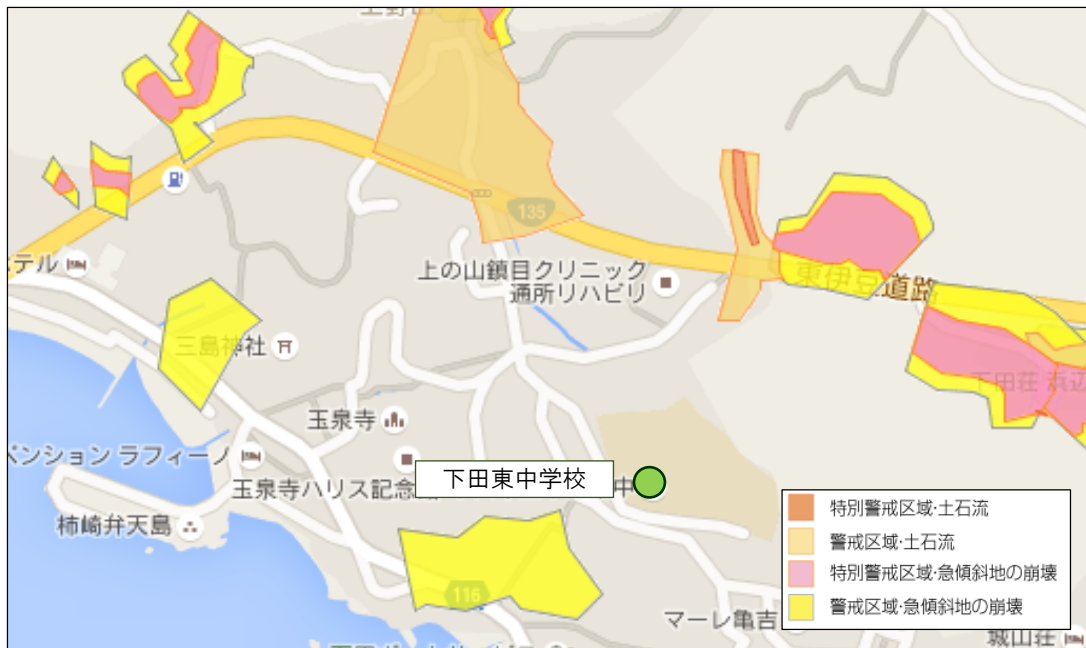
テル

上の山鎮目クリニック
通所リハビリ

135

東伊豆道路

三島神社

下田荘 浜辺

玉泉寺

ペンション ラフィーノ

下田東中学校

玉泉寺ハリス記念

中

柿崎弁天島

116

マーレ亀吉

城山荘

特別警戒区域·土石流
警戒区域·土石流
特別警戒区域·急傾斜地の崩壊
警戒区域·急傾斜地の崩壊